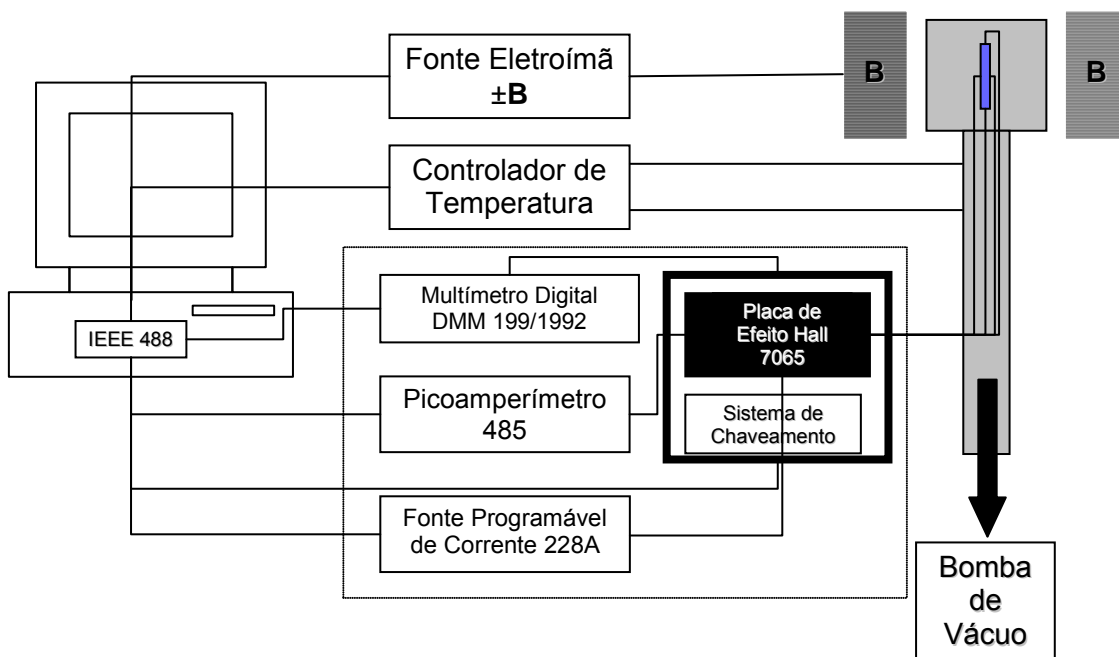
Fonte Eletroímã
±**B**

B

B

Controlador de Temperatura

Multímetro Digital DMM 199/1992

IEEE 488

Placa de Efeito Hall 7065

Picoamperímetro 485

Sistema de Chaveamento

Fonte Programável de Corrente 228A

Bomba de Vácuo